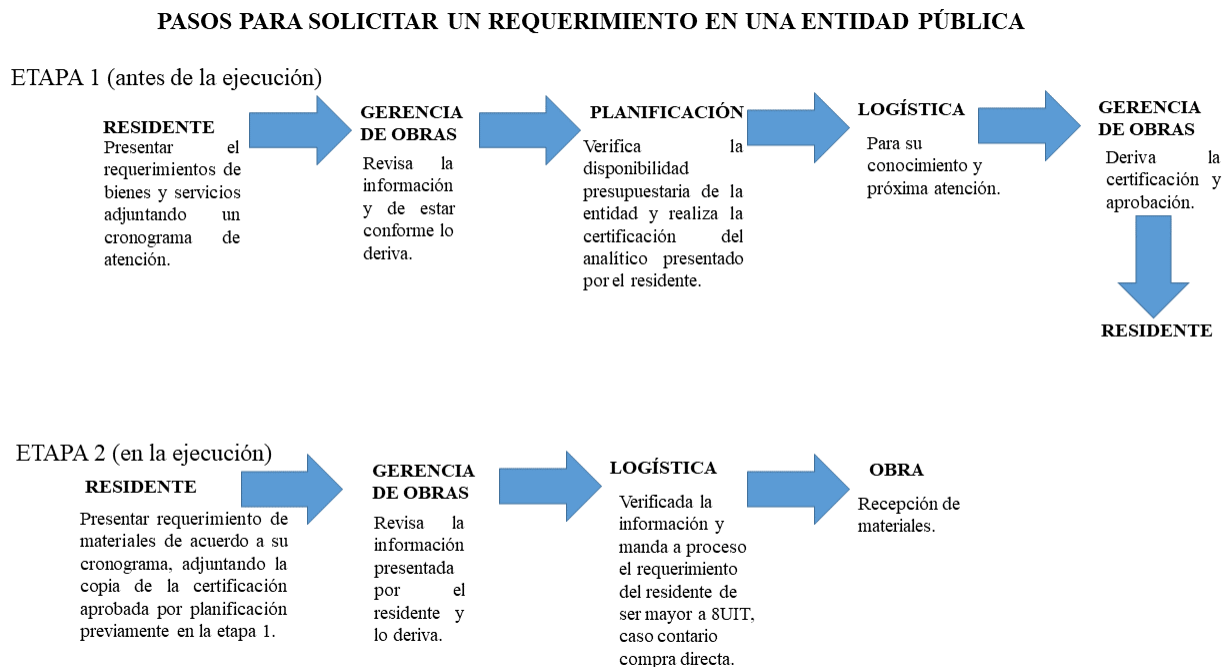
PASOS PARA SOLICITAR UN REQUERIMIENTO EN UNA ENTIDAD PÚBLICA

ETAPA 1 (antes de la ejecución)

RESIDENTE
Presentar el requerimientos de bienes y servicios adjuntando un cronograma de atención.

GERENCIA DE OBRAS
Revisa la información y de estar conforme lo deriva.

PLANIFICACIÓN
Verifica la disponibilidad presupuestaria de la entidad y realiza la certificación del analítico presentado por el residente.

LOGÍSTICA
Para su conocimiento y próxima atención.

GERENCIA DE OBRAS
Deriva la certificación y aprobación.

RESIDENTE

ETAPA 2 (en la ejecución)

RESIDENTE
Presentar requerimiento de materiales de acuerdo a su cronograma, adjuntando la copia de la certificación aprobada por planificación previamente en la etapa 1.

GERENCIA DE OBRAS
Revisa la información presentada por el residente y lo deriva.

LOGÍSTICA
Verificada la información y manda a proceso el requerimiento del residente de ser mayor a 8UIT, caso contario compra directa.

OBRA
Recepción de materiales.